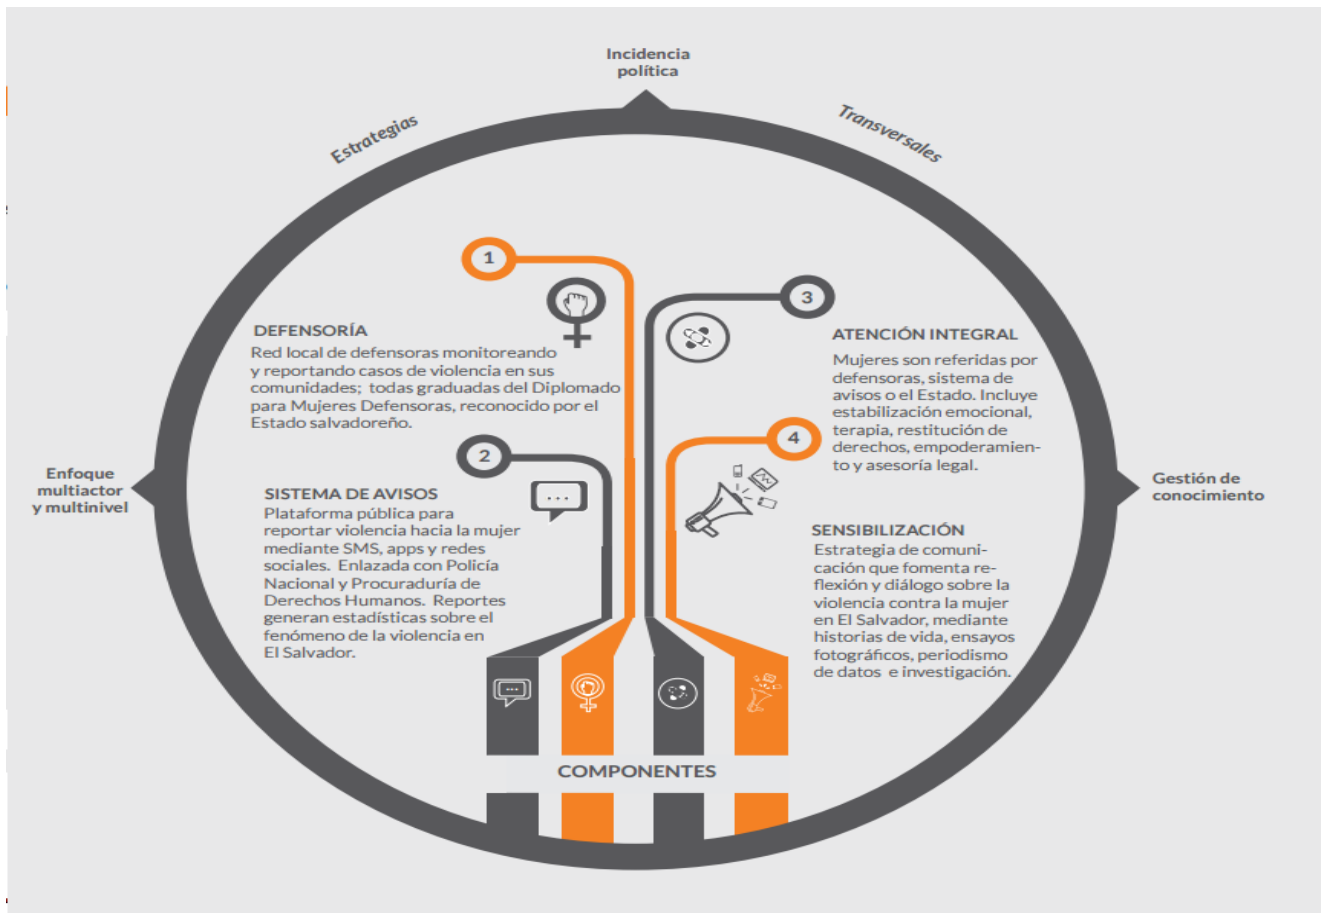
Incidencia política

Estrategias

Transversales

Enfoque multiactor y multinivel

Gestión de conocimiento

1

DEFENSORÍA
Red local de defensoras monitoreando y reportando casos de violencia en sus comunidades; todas graduadas del Diplomado para Mujeres Defensoras, reconocido por el Estado salvadoreño.

2

SISTEMA DE AVISOS
Plataforma pública para reportar violencia hacia la mujer mediante SMS, apps y redes sociales. Enlazada con Policía Nacional y Procuraduría de Derechos Humanos. Reportes generan estadísticas sobre el fenómeno de la violencia en El Salvador.

3

ATENCIÓN INTEGRAL
Mujeres son referidas por defensoras, sistema de avisos o el Estado. Incluye estabilización emocional, terapia, restitución de derechos, empoderamiento y asesoría legal.

4

SENSIBILIZACIÓN
Estrategia de comunicación que fomenta reflexión y diálogo sobre la violencia contra la mujer en El Salvador, mediante historias de vida, ensayos fotográficos, periodismo de datos e investigación.

COMPONENTES